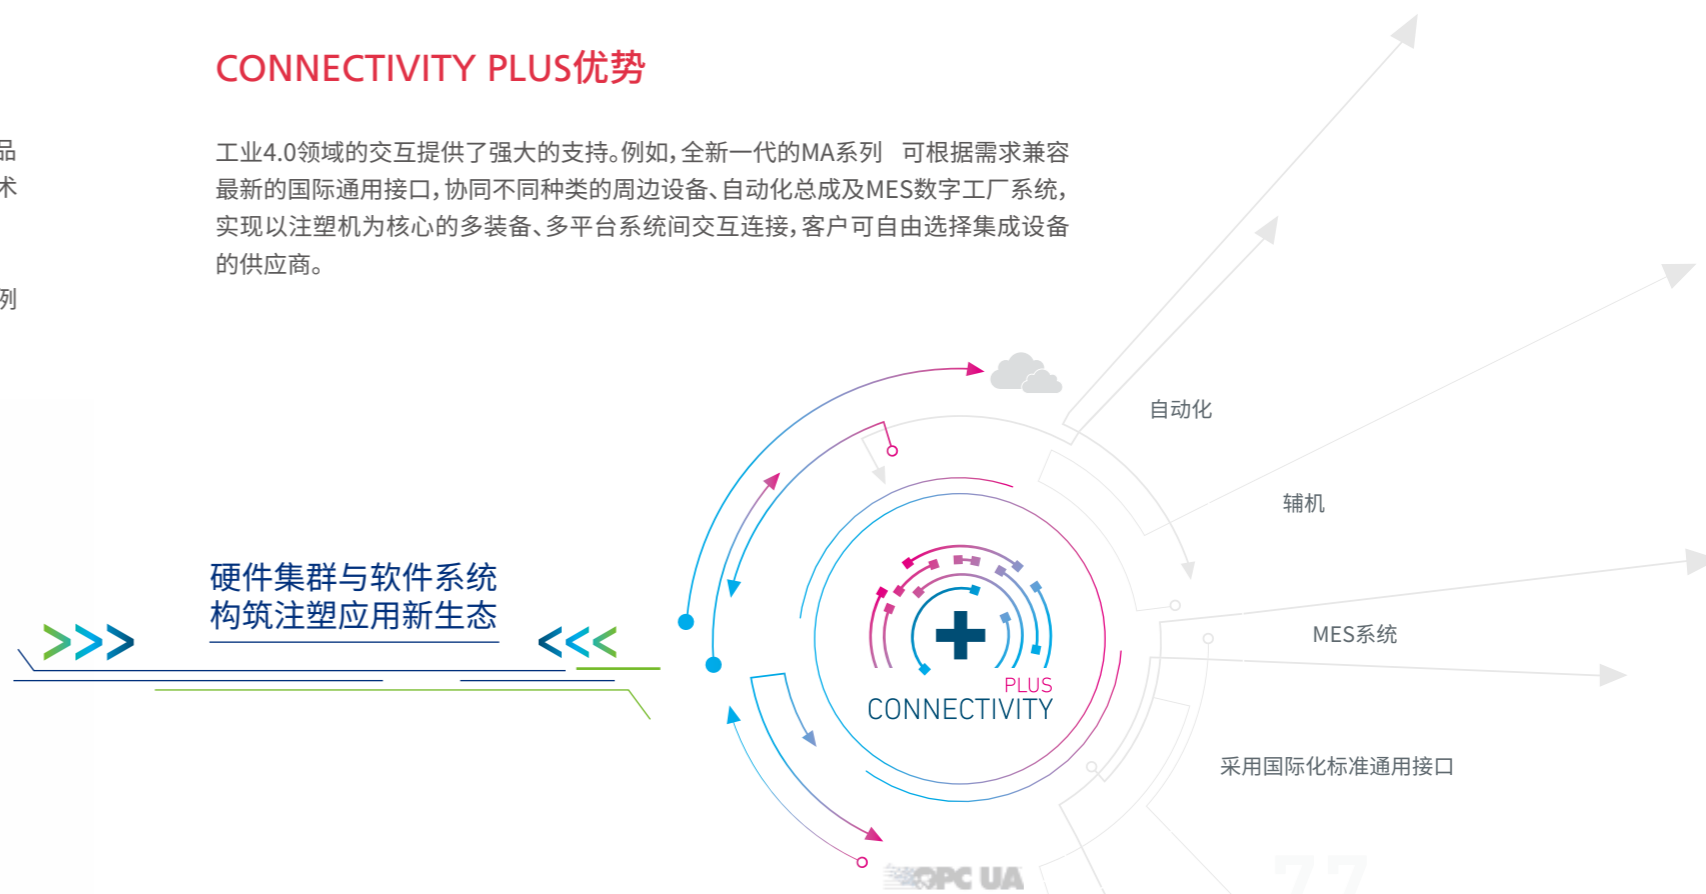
CONNECTIVITY PLUS优势

品
术

列

工业4.0领域的交互提供了强大的支持。例如，全新一代的MA系列 可根据需求兼容最新的国际通用接口，协同不同种类的周边设备、自动化总成及MES数字工厂系统，实现以注塑机为核心的多装备、多平台系统间交互连接，客户可自由选择集成设备的供应商。

自动化

辅机

硬件集群与软件系统
构筑注塑应用新生态

PLUS
CONNECTIVITY

MES系统

采用国际化标准通用接口

OPC UA